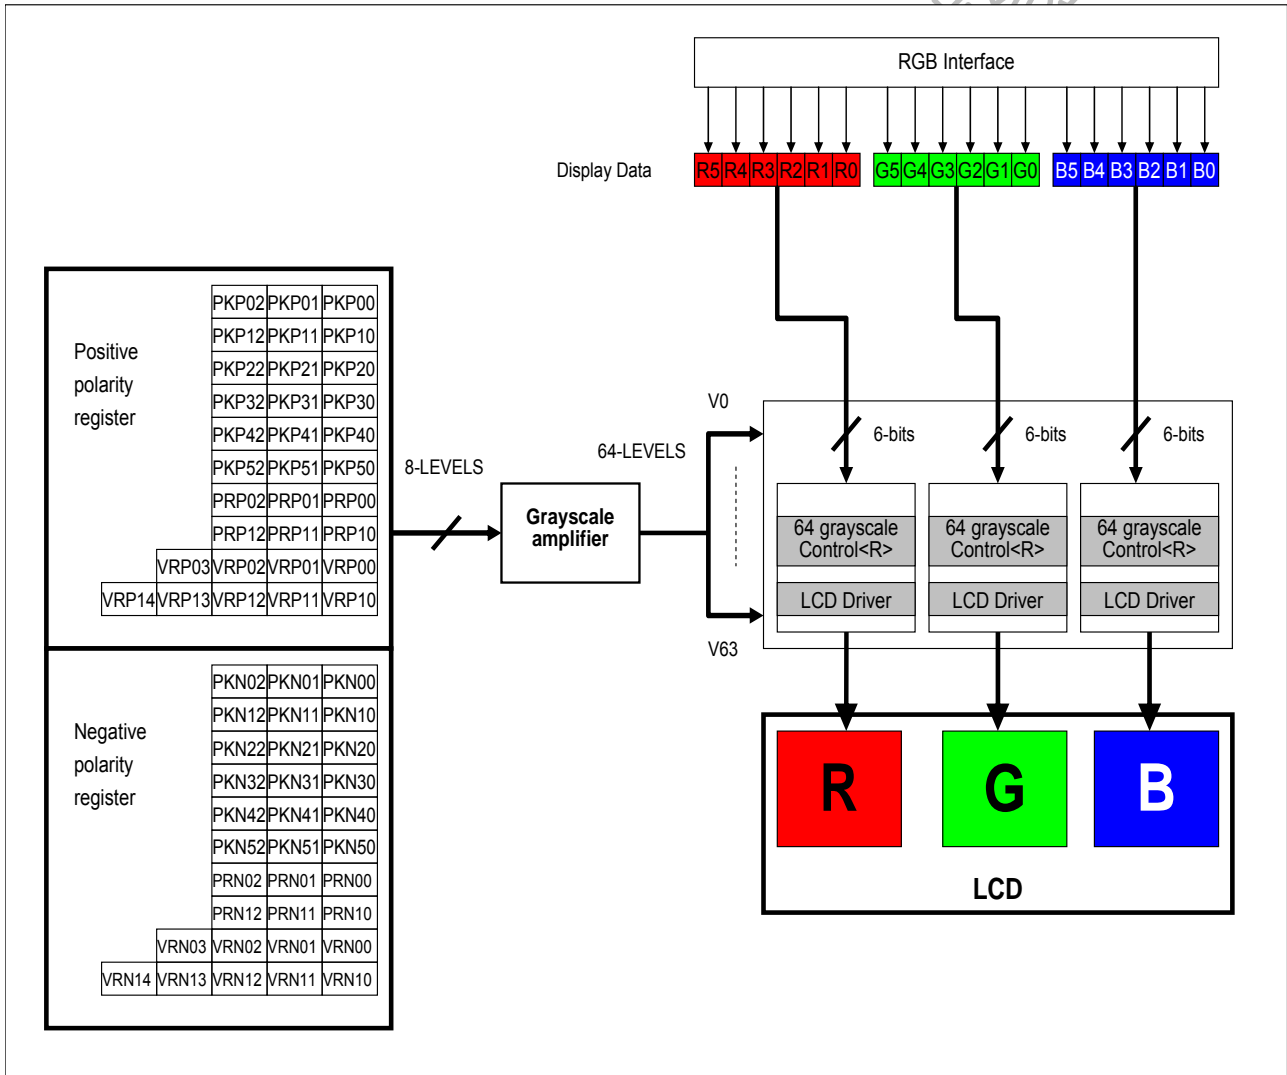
RGB Interface

Display Data

| R5 | R4 | R3 | R2 | R1 | R0 |
|---|---|---|---|---|---|

| G5 | G4 | G3 | G2 | G1 | G0 |
|---|---|---|---|---|---|

| B5 | B4 | B3 | B2 | B1 | B0 |
|---|---|---|---|---|---|

Positive polarity register

| | | PKP02 | PKP01 | PKP00 |
|---|---|---|---|---|
| | | PKP12 | PKP11 | PKP10 |
| | | PKP22 | PKP21 | PKP20 |
| | | PKP32 | PKP31 | PKP30 |
| | | PKP42 | PKP41 | PKP40 |
| | | PKP52 | PKP51 | PKP50 |
| | | PRP02 | PRP01 | PRP00 |
| | | PRP12 | PRP11 | PRP10 |
| | VRP03 | VRP02 | VRP01 | VRP00 |
| VRP14 | VRP13 | VRP12 | VRP11 | VRP10 |

Negative polarity register

| | | PKN02 | PKN01 | PKN00 |
|---|---|---|---|---|
| | | PKN12 | PKN11 | PKN10 |
| | | PKN22 | PKN21 | PKN20 |
| | | PKN32 | PKN31 | PKN30 |
| | | PKN42 | PKN41 | PKN40 |
| | | PKN52 | PKN51 | PKN50 |
| | | PRN02 | PRN01 | PRN00 |
| | | PRN12 | PRN11 | PRN10 |
| | VRN03 | VRN02 | VRN01 | VRN00 |
| VRN14 | VRN13 | VRN12 | VRN11 | VRN10 |

8-LEVELS

Grayscale amplifier

64-LEVELS

V0

V63

6-bits

6-bits

6-bits

64 grayscale Control<R>

LCD Driver

64 grayscale Control<R>

LCD Driver

64 grayscale Control<R>

LCD Driver

R

G

B

LCD